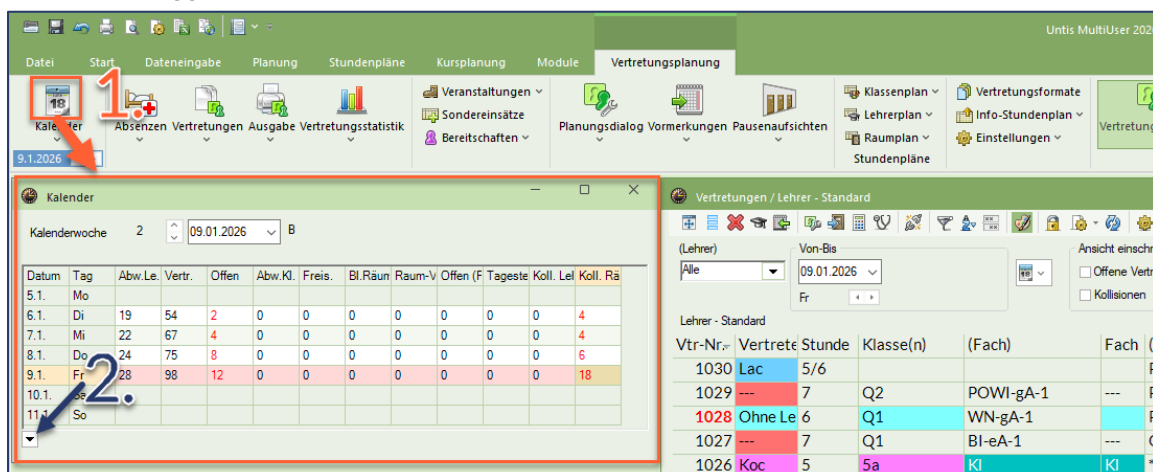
Untis MultiUser 2026

Datei Start Dateneingabe Planung Stundenpläne Kursplanung Module Vertretungsplanung

Kalender Absenzen Vertretungen Ausgabe Vertretungsstatistik Veranstaltungen Sondereinsätze Bereitschaften Planungsdialog Vormerkungen Pausenaufsichten Klassenplan Lehrerplan Raumplan Stundenpläne Vertretungsformate Info-Stundenplan Einstellungen Vertretung

9.1.2026

1.

Kalender

Kalenderwoche 2 09.01.2026 B

| Datum | Tag | Abw.Le. | Vertr. | Offen | Abw.Kl. | Freis. | Bl.Räum | Raum-V | Offen (F | Tageste | Koll. Le | Koll. Rä |
|---|---|---|---|---|---|---|---|---|---|---|---|---|
| 5.1. | Mo | | | | | | | | | | | |
| 6.1. | Di | 19 | 54 | 2 | 0 | 0 | 0 | 0 | 0 | 0 | 0 | 4 |
| 7.1. | Mi | 22 | 67 | 4 | 0 | 0 | 0 | 0 | 0 | 0 | 0 | 4 |
| 8.1. | Do | 24 | 75 | 8 | 0 | 0 | 0 | 0 | 0 | 0 | 0 | 6 |
| 9.1. | Fr | 28 | 98 | 12 | 0 | 0 | 0 | 0 | 0 | 0 | 0 | 18 |
| 10.1. | Sa | | | | | | | | | | | |
| 11.1. | So | | | | | | | | | | | |

2.

Vertretungen / Lehrer - Standard

(Lehrer) Alle Von-Bis 09.01.2026 Fr Ansicht einschr Offene Vertr Kollisionen

Lehrer - Standard

| Vtr-Nr. | Vertrete | Stunde | Klasse(n) | (Fach) | Fach |
|---|---|---|---|---|---|
| 1030 | Lac | 5/6 | | | |
| 1029 | --- | 7 | Q2 | POWI-gA-1 | --- |
| 1028 | Ohne Le | 6 | Q1 | WN-gA-1 | |
| 1027 | --- | 7 | Q1 | BI-eA-1 | --- |
| 1026 | Koc | 5 | 5a | KI | KI |